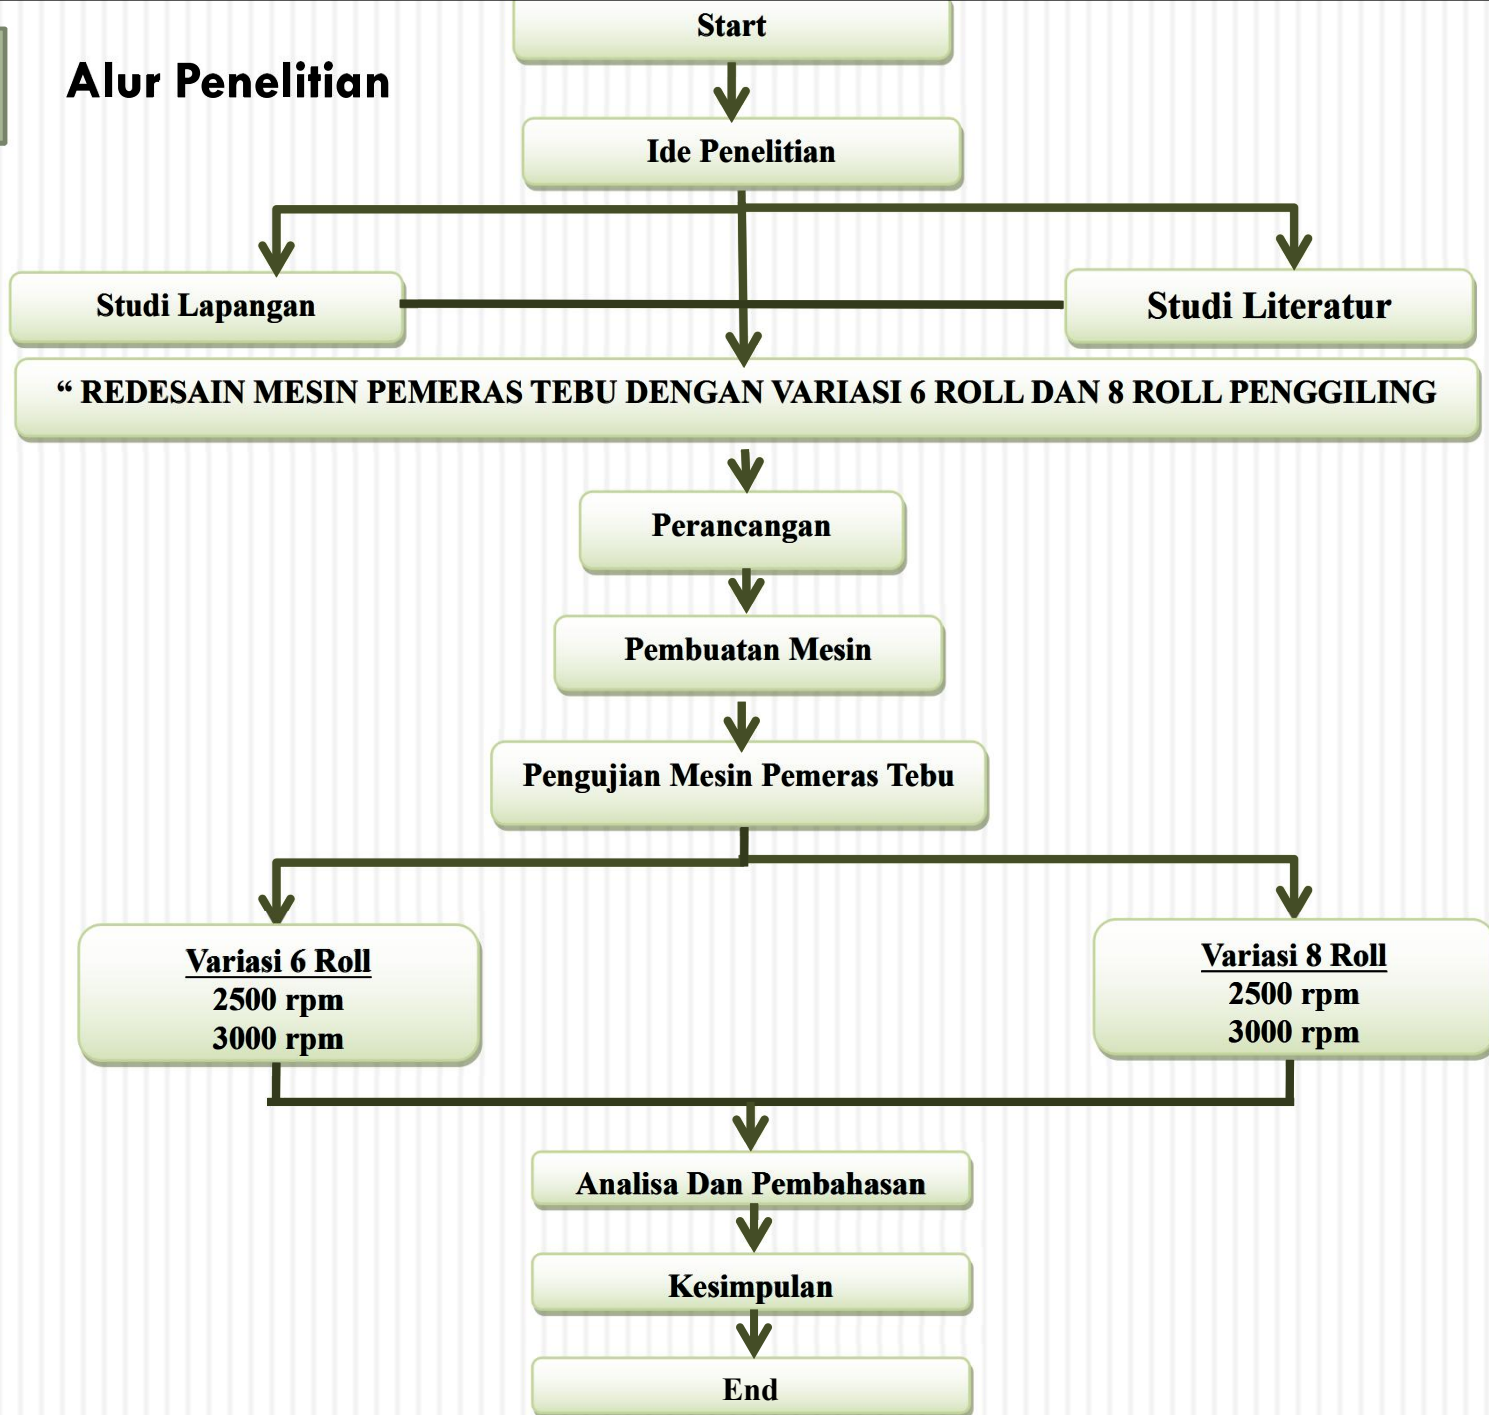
Alur Penelitian

Start

Ide Penelitian

Studi Lapangan

Studi Literatur

“ REDESAIN MESIN PEMERAS TEBU DENGAN VARIASI 6 ROLL DAN 8 ROLL PENGGILING

Perancangan

Pembuatan Mesin

Pengujian Mesin Pemeras Tebu

Variasi 6 Roll
2500 rpm
3000 rpm

Variasi 8 Roll
2500 rpm
3000 rpm

Analisa Dan Pembahasan

Kesimpulan

End